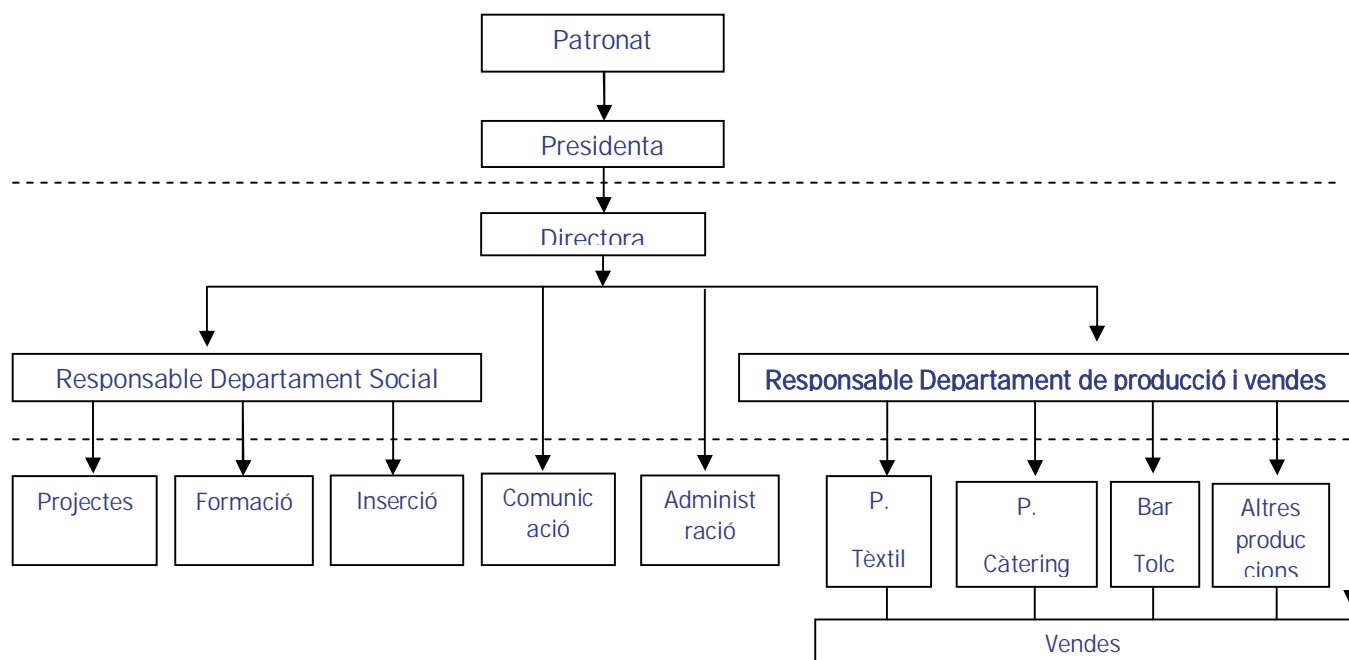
Patronat

Presidenta

Directora

Responsable Departament Social

Responsable Departament de producció i vendes

Projectes

Formació

Inserció

Comunic ació

Administ ració

P. Tèxtil

P. Càtering

Bar Tolc

Altres produc cions

Vendes